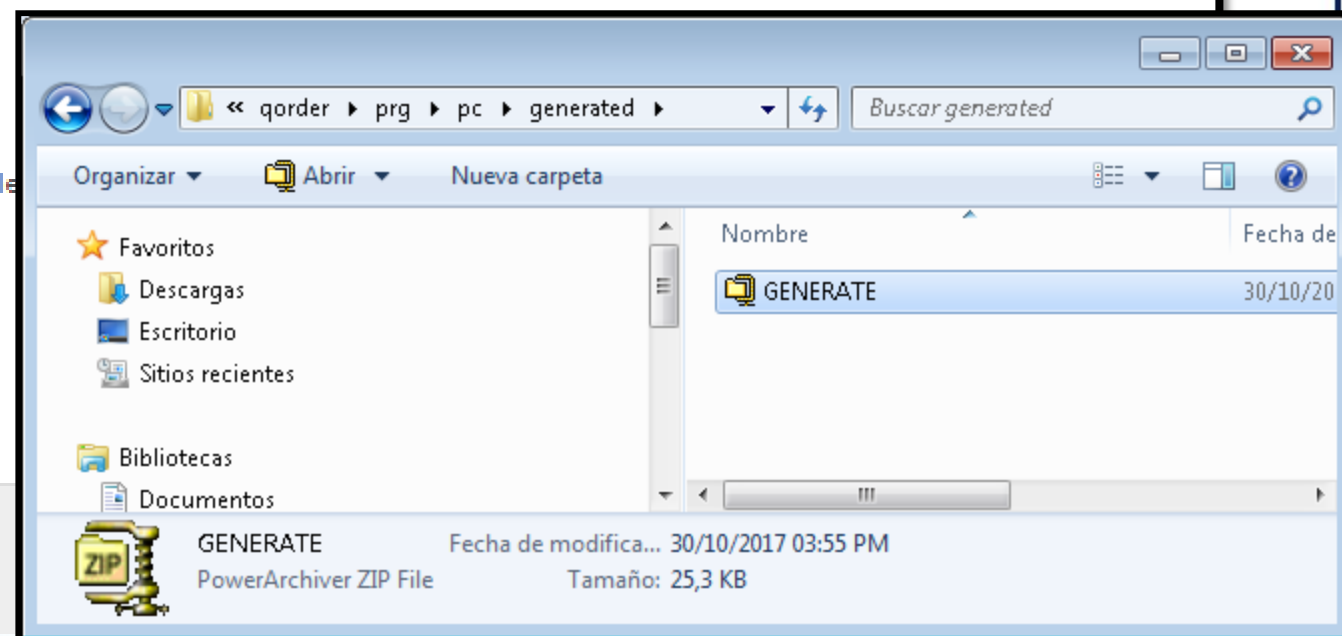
« qorder ▸ prg ▸ pc ▸ generated ▸

Buscar generated

Organizar ▾ Abrir ▾ Nueva carpeta

Favoritos
Descargas
Escritorio
Sitios recientes

Bibliotecas
Documentos

Nombre
Fecha de

GENERATE
30/10/20

ZIP

GENERATE
PowerArchiver ZIP File

Fecha de modifica... 30/10/2017 03:55 PM
Tamaño: 25,3 KB